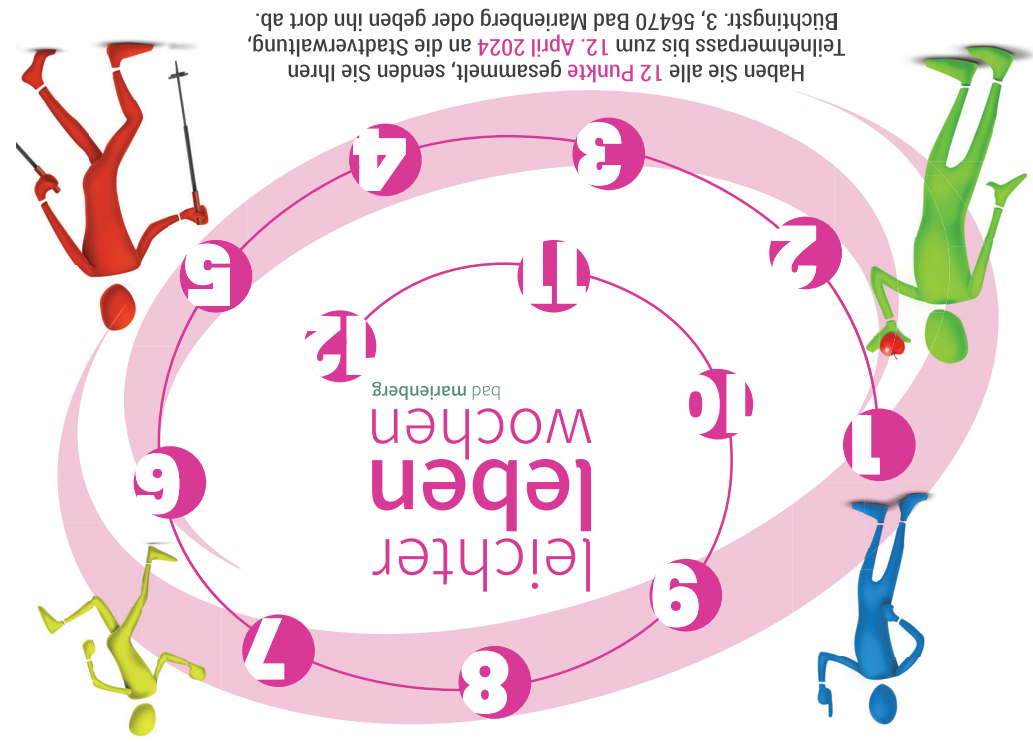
Haben Sie alle 12 Punkte gesammelt, senden Sie Ihren Teilnehmerpass bis zum 12. April 2024 an die Stadtverwaltung, Büchtingstr. 3, 56470 Bad Marienberg oder geben ihn dort ab.

leichter
leben
wochen
bad marienberg

1
2
3
4
5
6
7
8
9
10
11
12